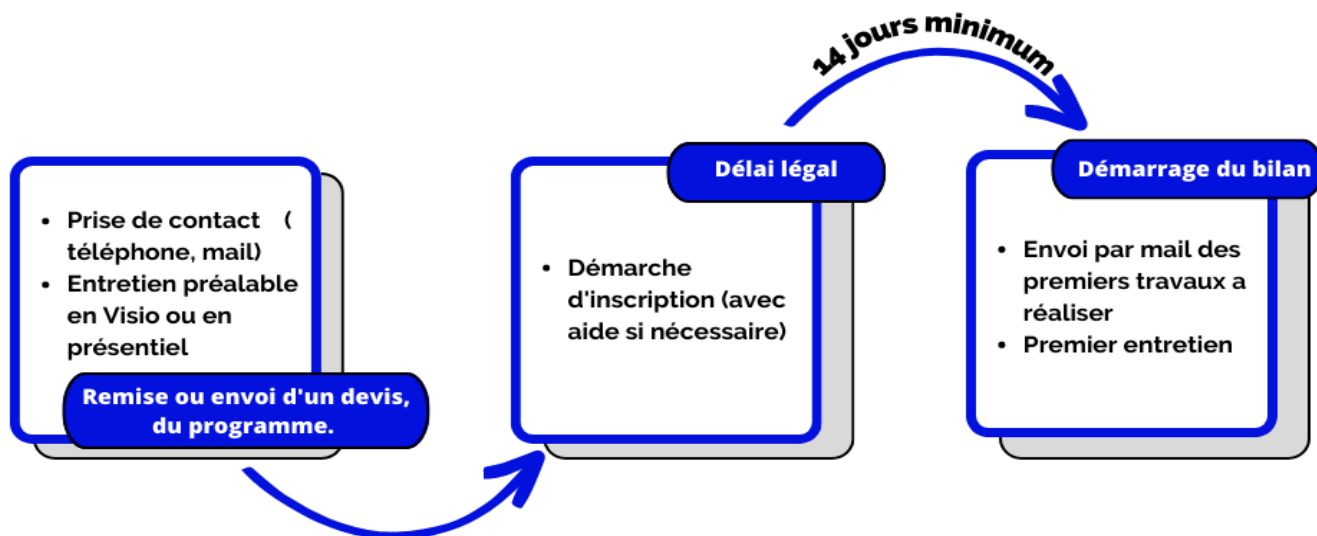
14 jours minimum

- Prise de contact (téléphone, mail)
- Entretien préalable en Visio ou en présentiel

Remise ou envoi d'un devis, du programme.

Délai légal

- Démarche d'inscription (avec aide si nécessaire)

Démarrage du bilan

- Envoi par mail des premiers travaux a réaliser
- Premier entretien